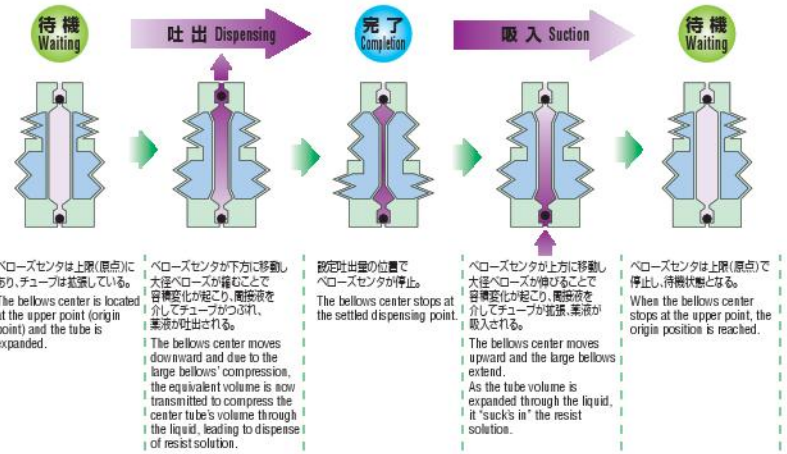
待機 Waiting

吐出 Dispensing

完了 Completion

吸入 Suction

待機 Waiting

ベローズセンタは上限(原点)にあり、チューブは拡張している。

The bellows center is located at the upper point (origin point) and the tube is expanded.

ベローズセンタが下方に移動し大径ベローズが縮むことで容積変化が起こり、間接液を介してチューブがつぶれ、薬液が吐出される。

The bellows center moves downward and due to the large bellows' compression, the equivalent volume is now transmitted to compress the center tube's volume through the liquid, leading to dispense of resist solution.

設定吐出量の位置でベローズセンタが停止。

The bellows center stops at the settled dispensing point.

ベローズセンタが上方に移動し大径ベローズが伸びることで容積変化が起こり、間接液を介してチューブが拡張、薬液が吸入される。

The bellows center moves upward and the large bellows extend.
As the tube volume is expanded through the liquid, it "suck's in" the resist solution.

ベローズセンタは上限(原点)で停止し、待機状態となる。

When the bellows center stops at the upper point, the origin position is reached.